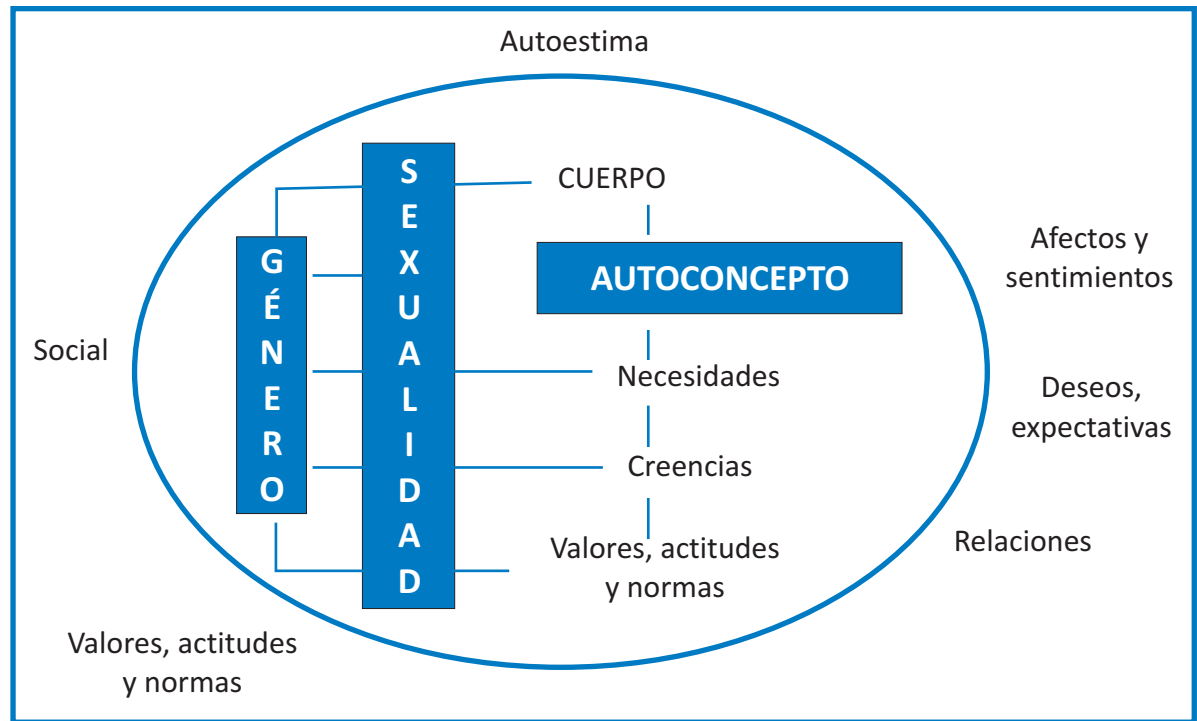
Autoestima

S E X U A L I D A D

G É N E R O

CUERPO

AUTOCONCEPTO

Necesidades

Creencias

Valores, actitudes y normas

Afectos y sentimientos

Deseos, expectativas

Relaciones

Social

Valores, actitudes y normas